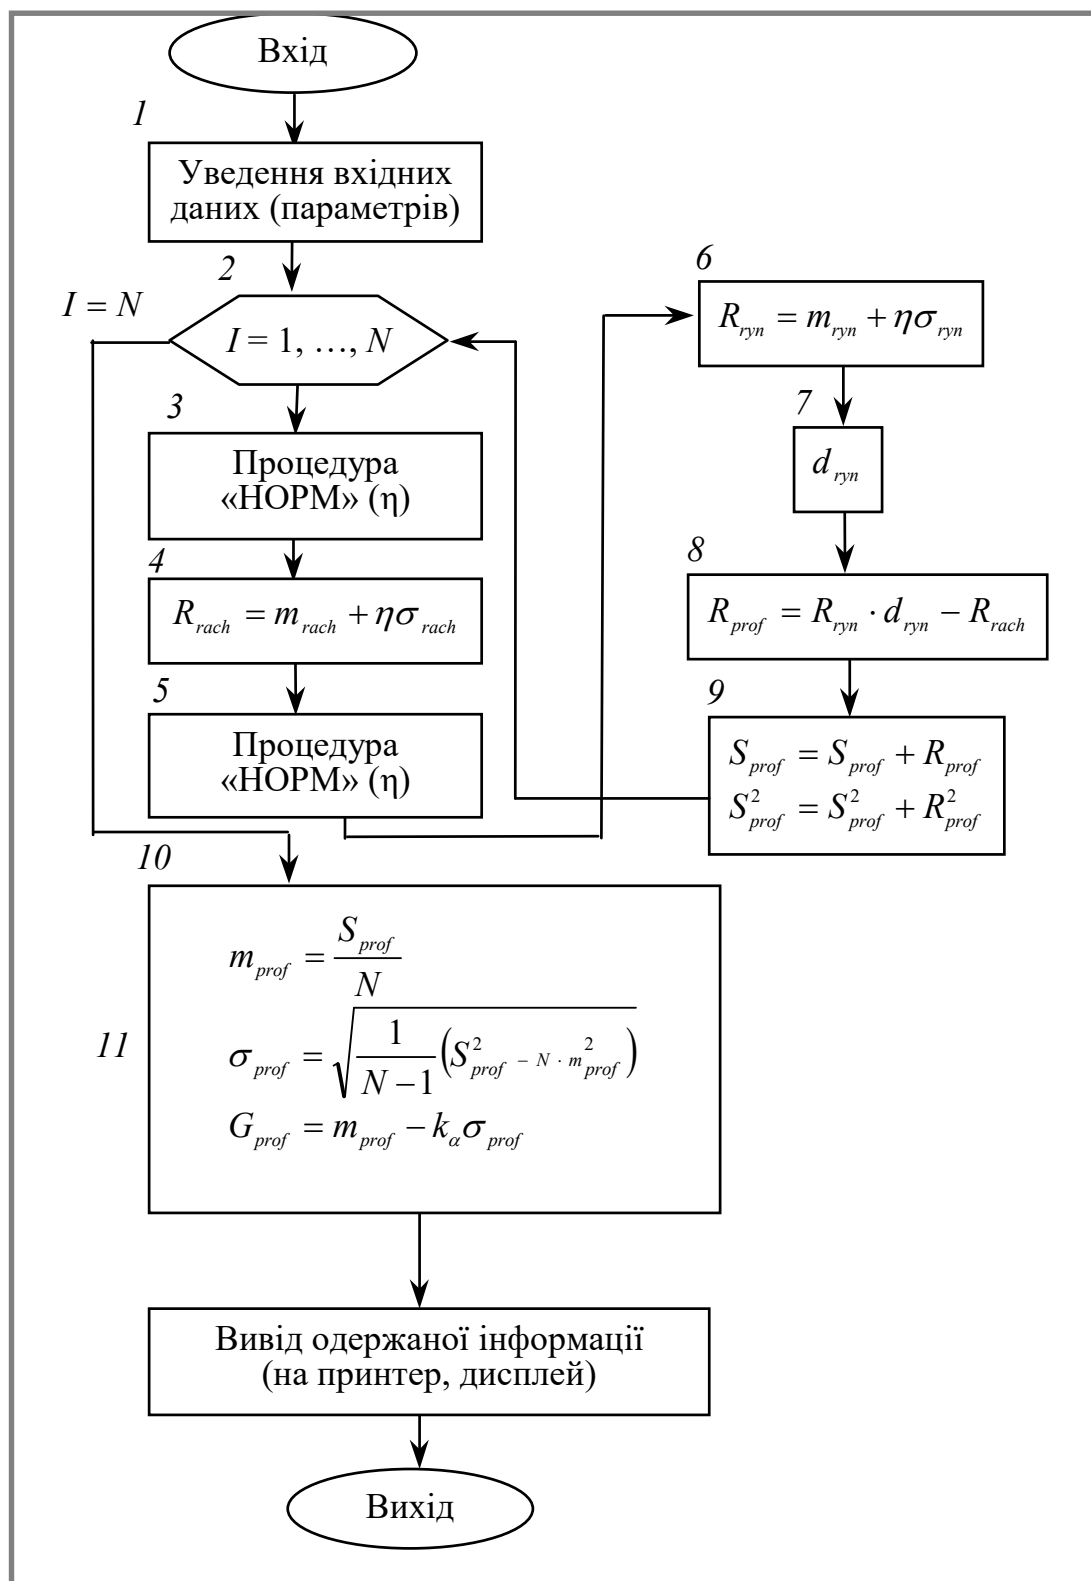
Вхід

1

Уведення вхідних даних (параметрів)

2

$I = N$

$I = 1, \ldots, N$

3

Процедура «НОРМ» (η)

4

$R_{rach} = m_{rach} + \eta\sigma_{rach}$

5

Процедура «НОРМ» (η)

6

$R_{ryn} = m_{ryn} + \eta\sigma_{ryn}$

7

$d_{ryn}$

8

$R_{prof} = R_{ryn} \cdot d_{ryn} - R_{rach}$

9

$S_{prof} = S_{prof} + R_{prof}$
$S^2_{prof} = S^2_{prof} + R^2_{prof}$

10

11

$m_{prof} = \frac{S_{prof}}{N}$

$\sigma_{prof} = \sqrt{\frac{1}{N-1}\left(S^2_{prof} - N \cdot m^2_{prof}\right)}$

$G_{prof} = m_{prof} - k_\alpha\sigma_{prof}$

Вивід одержаної інформації (на принтер, дисплей)

Вихід